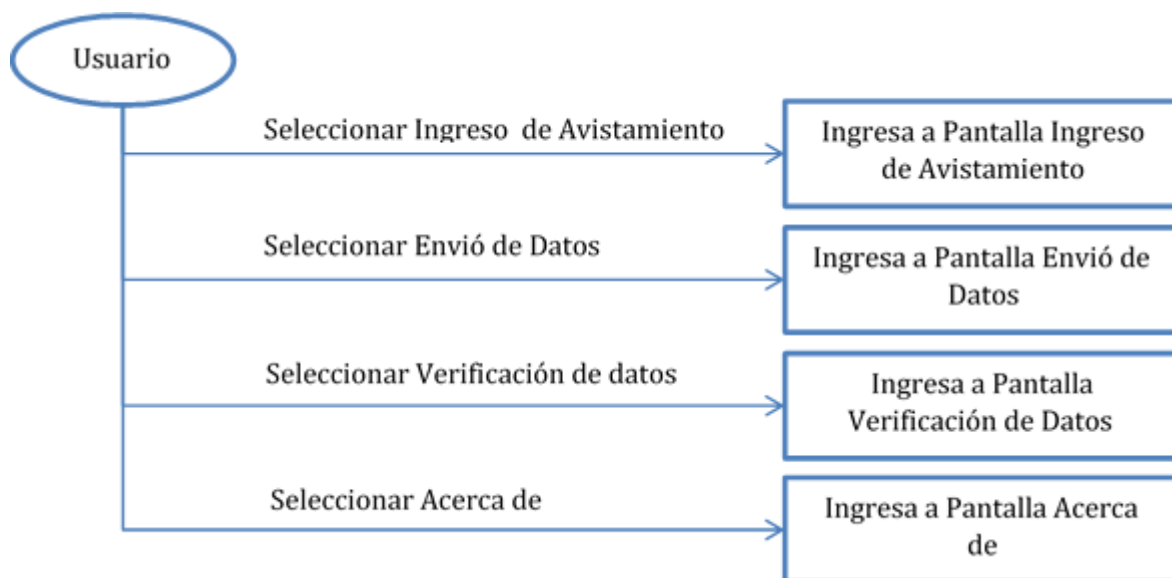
Usuario

Seleccionar Ingreso de Avistamiento

Ingresa a Pantalla Ingreso de Avistamiento

Seleccionar Envió de Datos

Ingresa a Pantalla Envió de Datos

Seleccionar Verificación de datos

Ingresa a Pantalla Verificación de Datos

Seleccionar Acerca de

Ingresa a Pantalla Acerca de